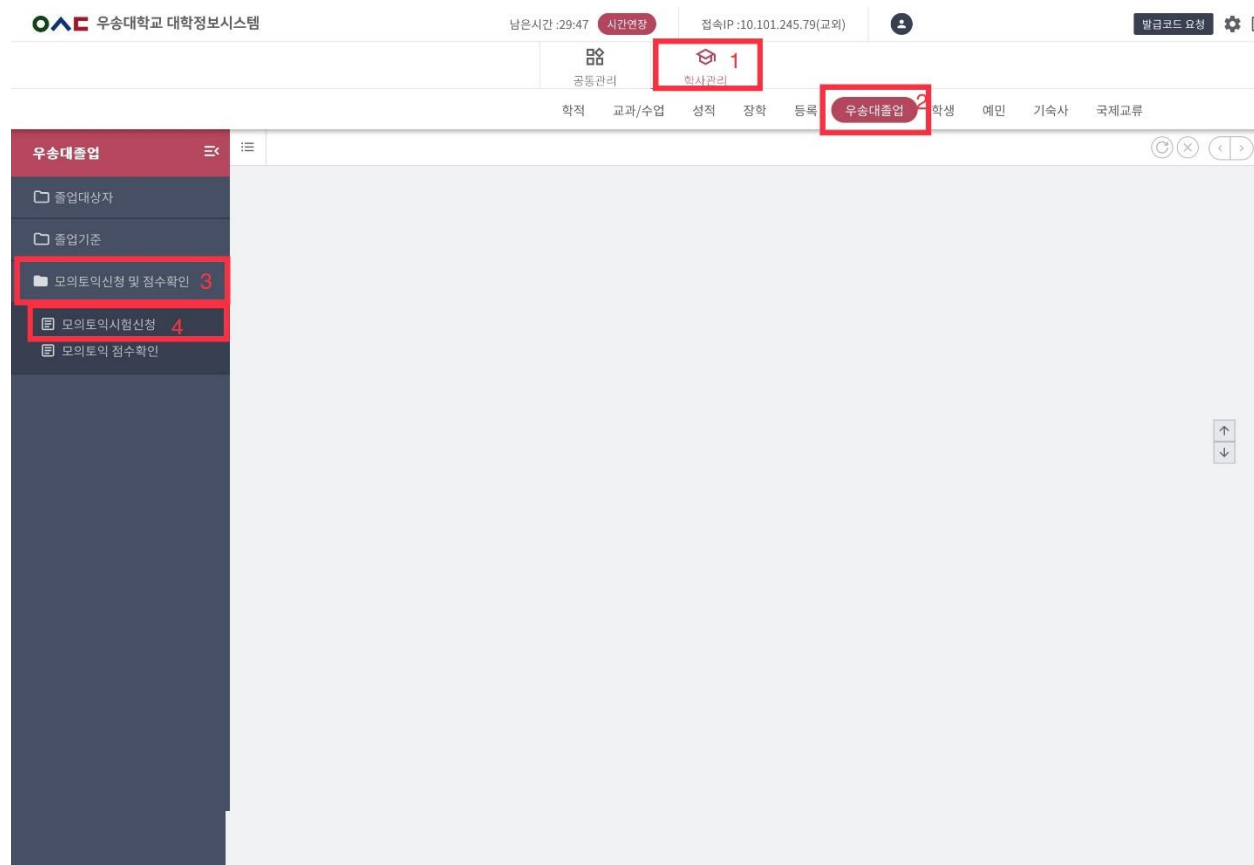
OAC 우송대학교 대학정보시스템

남은시간 :29:47 시간연장

접속IP :10.101.245.79(교외)

발급코드 요청

공통관리

학사관리 1

학적 교과/수업 성적 장학 등록 우송대졸업 2 학생 예민 기숙사 국제교류

우송대졸업

졸업대상자

졸업기준

모의토익신청 및 점수확인 3

모의토익시험신청 4

모의토익 점수확인